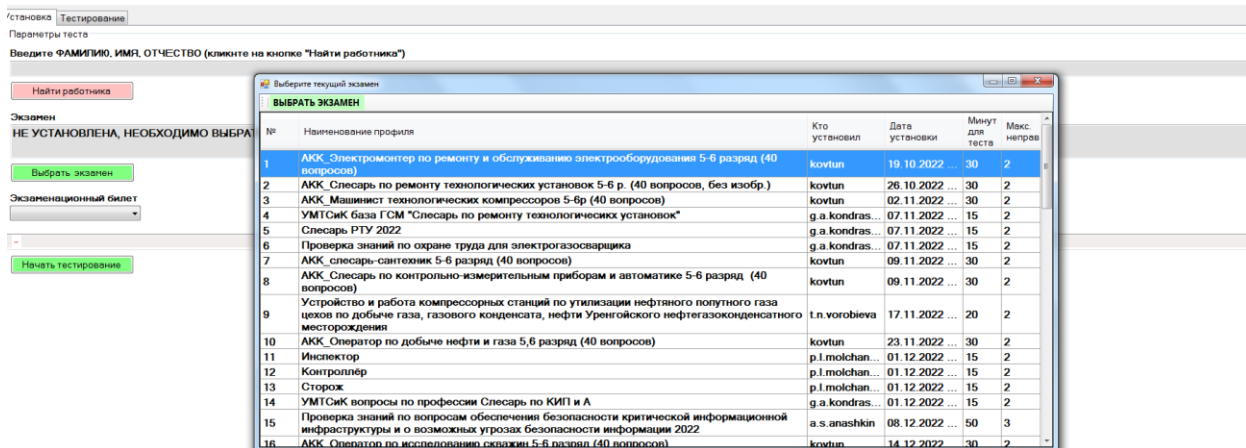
Установка Тестирование
Параметры теста
Введите ФАМИЛИЮ, ИМЯ, ОТЧЕСТВО (кликнте на кнопке "Найти работника")

Найти работника

Экзамен
НЕ УСТАНОВЛЕНА, НЕОБХОДИМО ВЫБРАТ

Выбрать экзамен

Экзаменационный билет

Начать тестирование

Выберите текущий экзамен
ВЫБРАТЬ ЭКЗАМЕН

| № | Наименование профиля | Кто установил | Дата установки | Минут для теста | Макс. неправ |
|---|---|---|---|---|---|
| 1 | АКК_Электромонтер по ремонту и обслуживанию электрооборудования 5-6 разряд (40 вопросов) | kovtun | 19.10.2022 ... | 30 | 2 |
| 2 | АКК_Слесарь по ремонту технологических установок 5-6 р. (40 вопросов, без изобр.) | kovtun | 26.10.2022 ... | 30 | 2 |
| 3 | АКК_Машинист технологических компрессоров 5-6р (40 вопросов) | kovtun | 02.11.2022 ... | 30 | 2 |
| 4 | УМТСиК база ГСМ "Слесарь по ремонту технологичесикх установок" | g.a.kondras... | 07.11.2022 ... | 15 | 2 |
| 5 | Слесарь РТУ 2022 | g.a.kondras... | 07.11.2022 ... | 15 | 2 |
| 6 | Проверка знаний по охране труда для электрогазосварщика | g.a.kondras... | 07.11.2022 ... | 15 | 2 |
| 7 | АКК_слесарь-сантехник 5-6 разряд (40 вопросов) | kovtun | 09.11.2022 ... | 30 | 2 |
| 8 | АКК_Слесарь по контрольно-измерительным приборам и автоматике 5-6 разряд (40 вопросов) | kovtun | 09.11.2022 ... | 30 | 2 |
| 9 | Устройство и работа компрессорных станций по утилизации нефтяного попутного газа цехов по добыче газа, газового конденсата, нефти Уренгойского нефтегазоконденсатного месторождения | t.n.vorobieva | 17.11.2022 ... | 20 | 2 |
| 10 | АКК_Оператор по добыче нефти и газа 5,6 разряд (40 вопросов) | kovtun | 23.11.2022 ... | 30 | 2 |
| 11 | Инспектор | p.l.molchan... | 01.12.2022 ... | 15 | 2 |
| 12 | Контроллёр | p.l.molchan... | 01.12.2022 ... | 15 | 2 |
| 13 | Сторож | p.l.molchan... | 01.12.2022 ... | 15 | 2 |
| 14 | УМТСиК вопросы по профессии Слесарь по КИП и А | g.a.kondras... | 01.12.2022 ... | 15 | 2 |
| 15 | Проверка знаний по вопросам обеспечения безопасности критической информационной инфраструктуры и о возможных угрозах безопасности информации 2022 | a.s.anashkin | 08.12.2022 ... | 50 | 3 |
| 16 | АКК_Оператор по исследованию скважин 5-6 разряд (40 вопросов) | kovtun | 14.12.2022 ... | 30 | 2 |